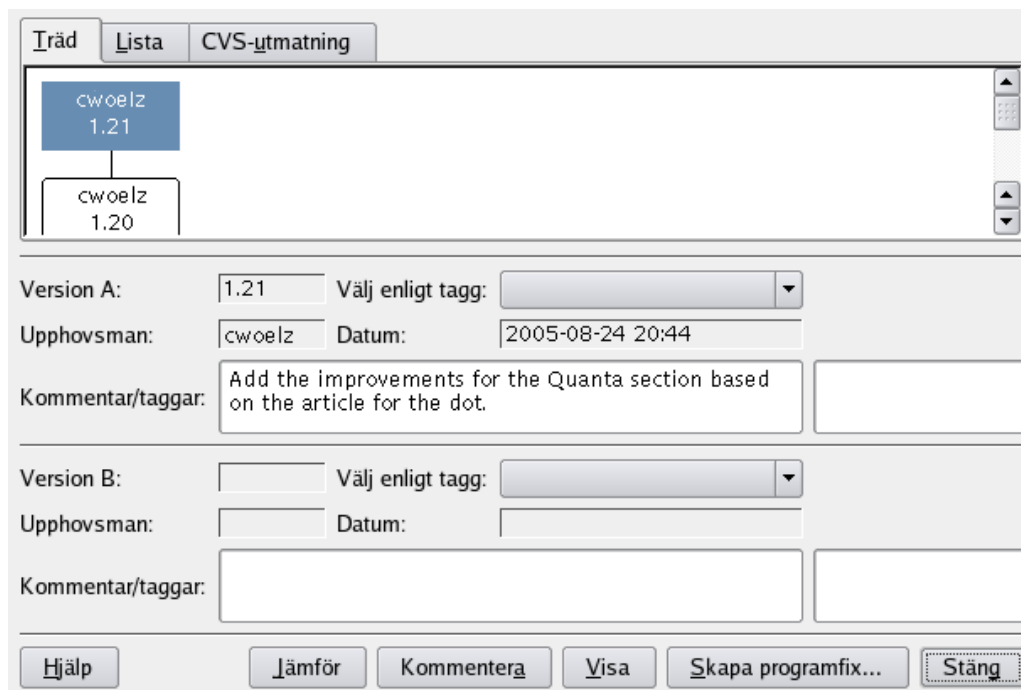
Träd | Lista | CVS-utmatning

cwoelz
1.21

cwoelz
1.20

Version A: 1.21 Välj enligt tagg:

Upphovsman: cwoelz Datum: 2005-08-24 20:44

Kommentar/taggar: Add the improvements for the Quanta section based on the article for the dot.

Version B: Välj enligt tagg:

Upphovsman: Datum:

Kommentar/taggar:

Hjälp | Jämför | Kommentera | Visa | Skapa programfix... | Stäng